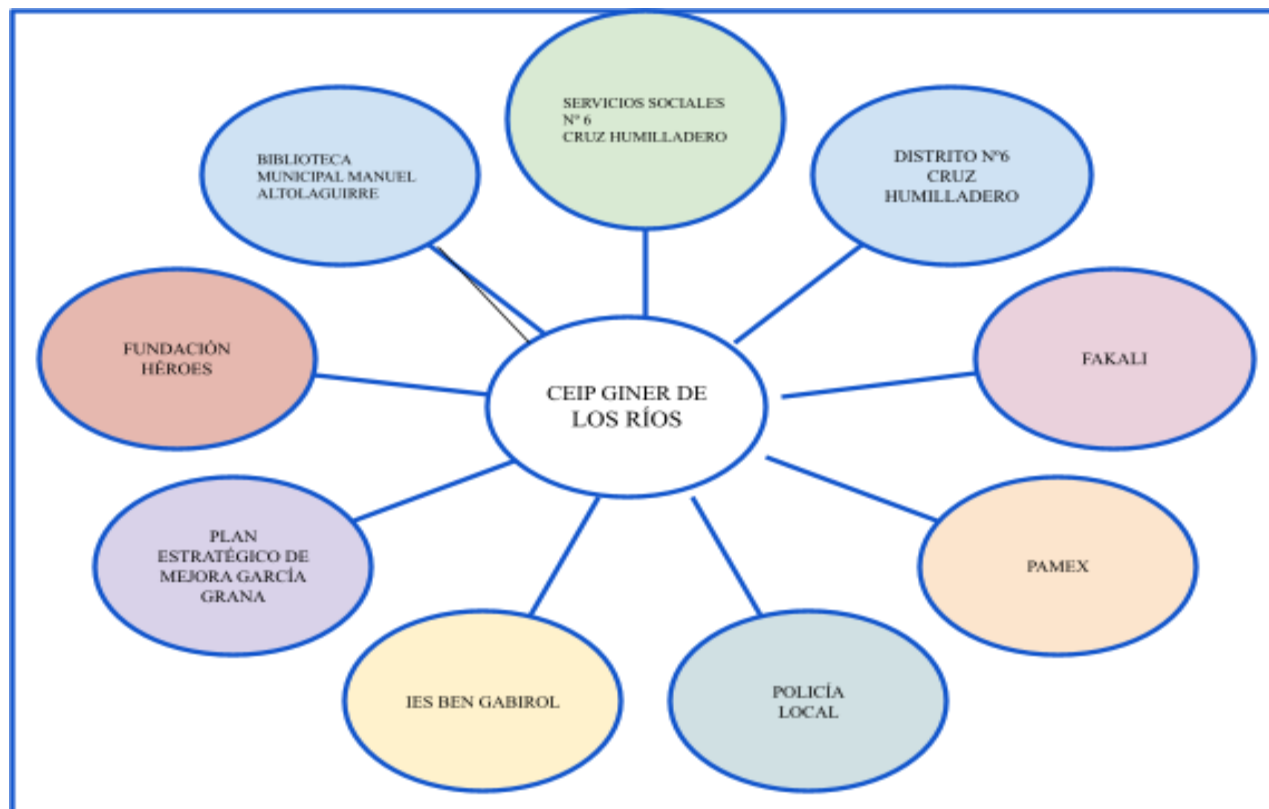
SERVICIOS SOCIALES
Nº 6
CRUZ HUMILLADERO

BIBLIOTECA
MUNICIPAL MANUEL
ALTOLAGUIRRE

DISTRITO Nº6
CRUZ
HUMILLADERO

FUNDACIÓN
HÉROES

CEIP GINER DE
LOS RÍOS

FAKALI

PLAN
ESTRATÉGICO DE
MEJORA GARCÍA
GRANA

PAMEX

IES BEN GABIROL

POLICÍA
LOCAL